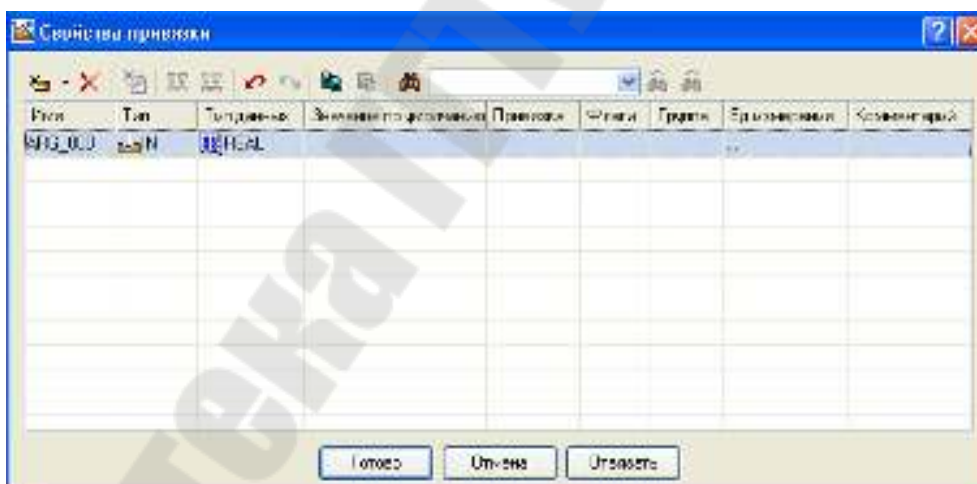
Свойства привязки

| Имя | Тип | Тип данных | Значение по умолчанию | Привязка | Флаги | Группа | Ед.измерения | Комментарий |
|---|---|---|---|---|---|---|---|---|
| ARG_000 | IN | REAL | | | | | .. | |

Готово
Отмена
Отладить